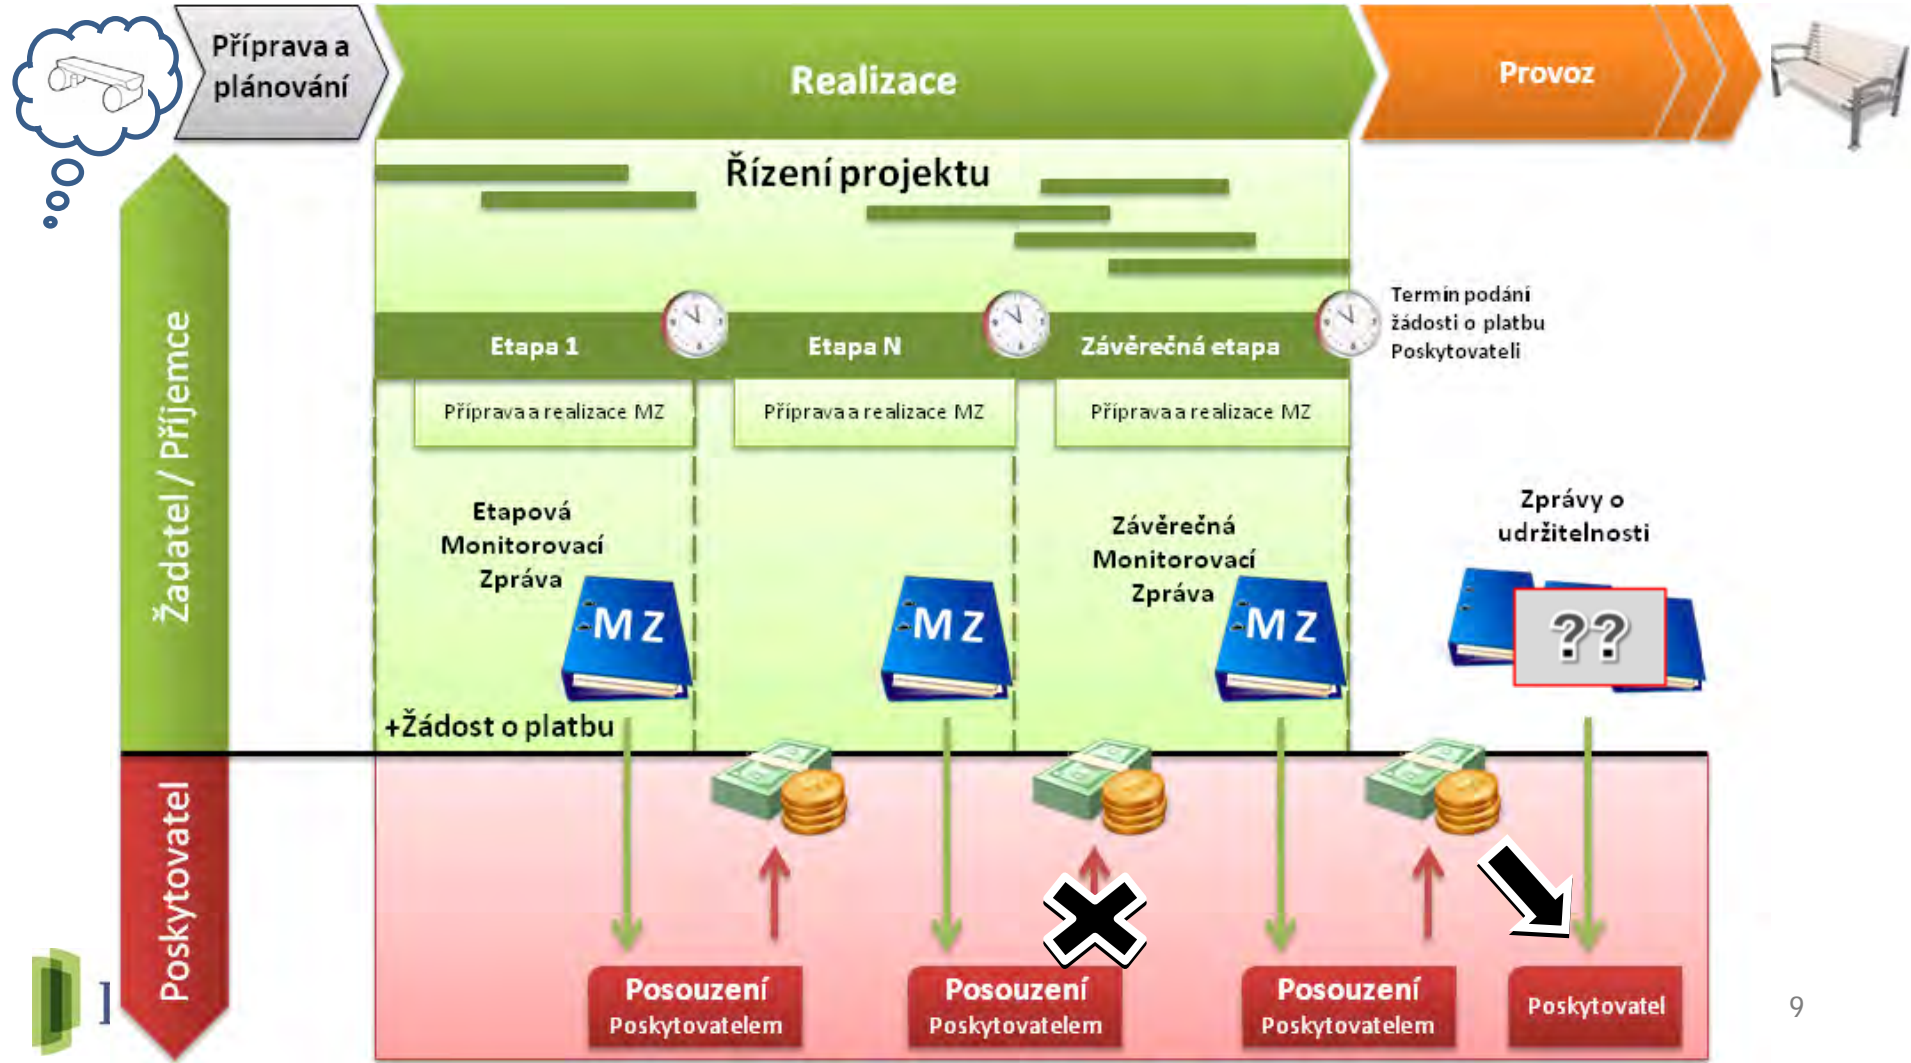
Příprava a plánování

Realizace

Provoz

Žadatel / Příjemce

Řízení projektu

Etapa 1

Etapa N

Závěrečná etapa

Termín podání žádosti o platbu Poskytovateli

Příprava a realizace MZ

Příprava a realizace MZ

Příprava a realizace MZ

Etapová Monitorovací Zpráva

MZ

MZ

Závěrečná Monitorovací Zpráva

MZ

Zprávy o udržitelnosti

??

+Žádost o platbu

Poskytovatel

Posouzení Poskytovatelem

Posouzení Poskytovatelem

Posouzení Poskytovatelem

Poskytovatel

9